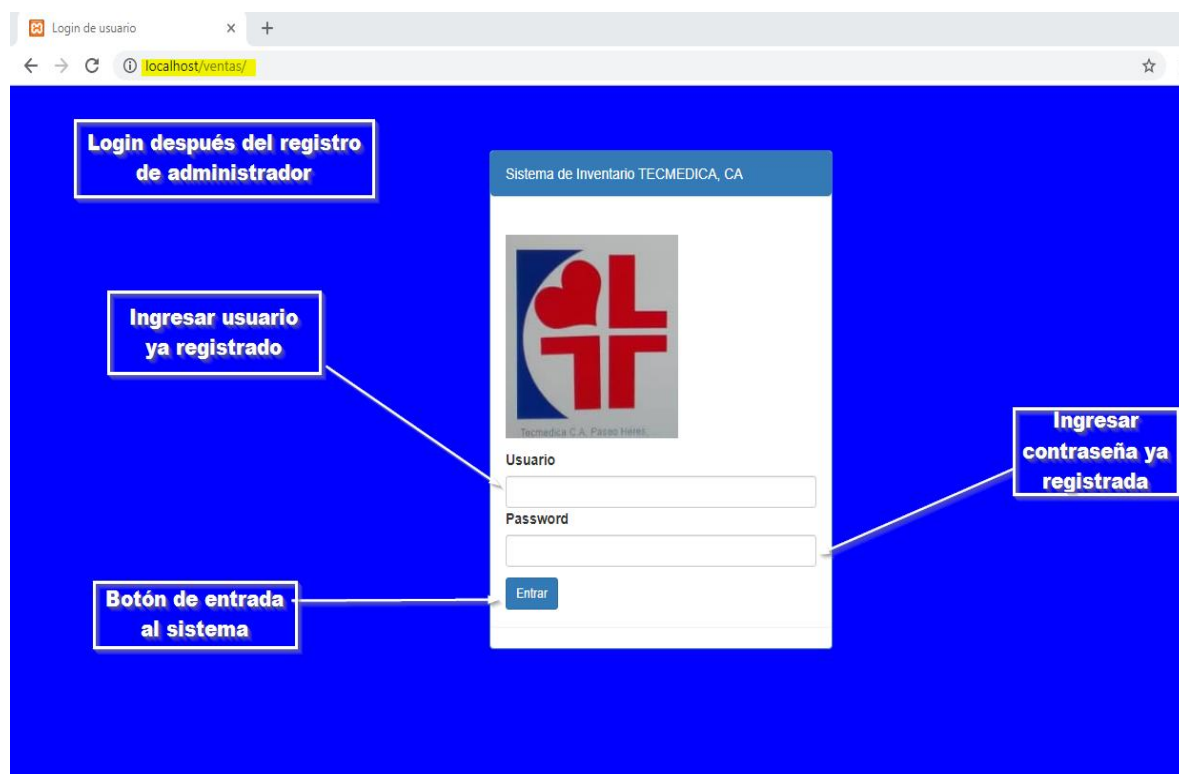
Login de usuario ×  +

localhost/ventas/

Login después del registro de administrador

Sistema de Inventario TECMEDICA, CA

Tecmedica C.A. Paseo Heres

Ingresar usuario ya registrado

Usuario

Password

Entrar

Ingresar contraseña ya registrada

Botón de entrada al sistema